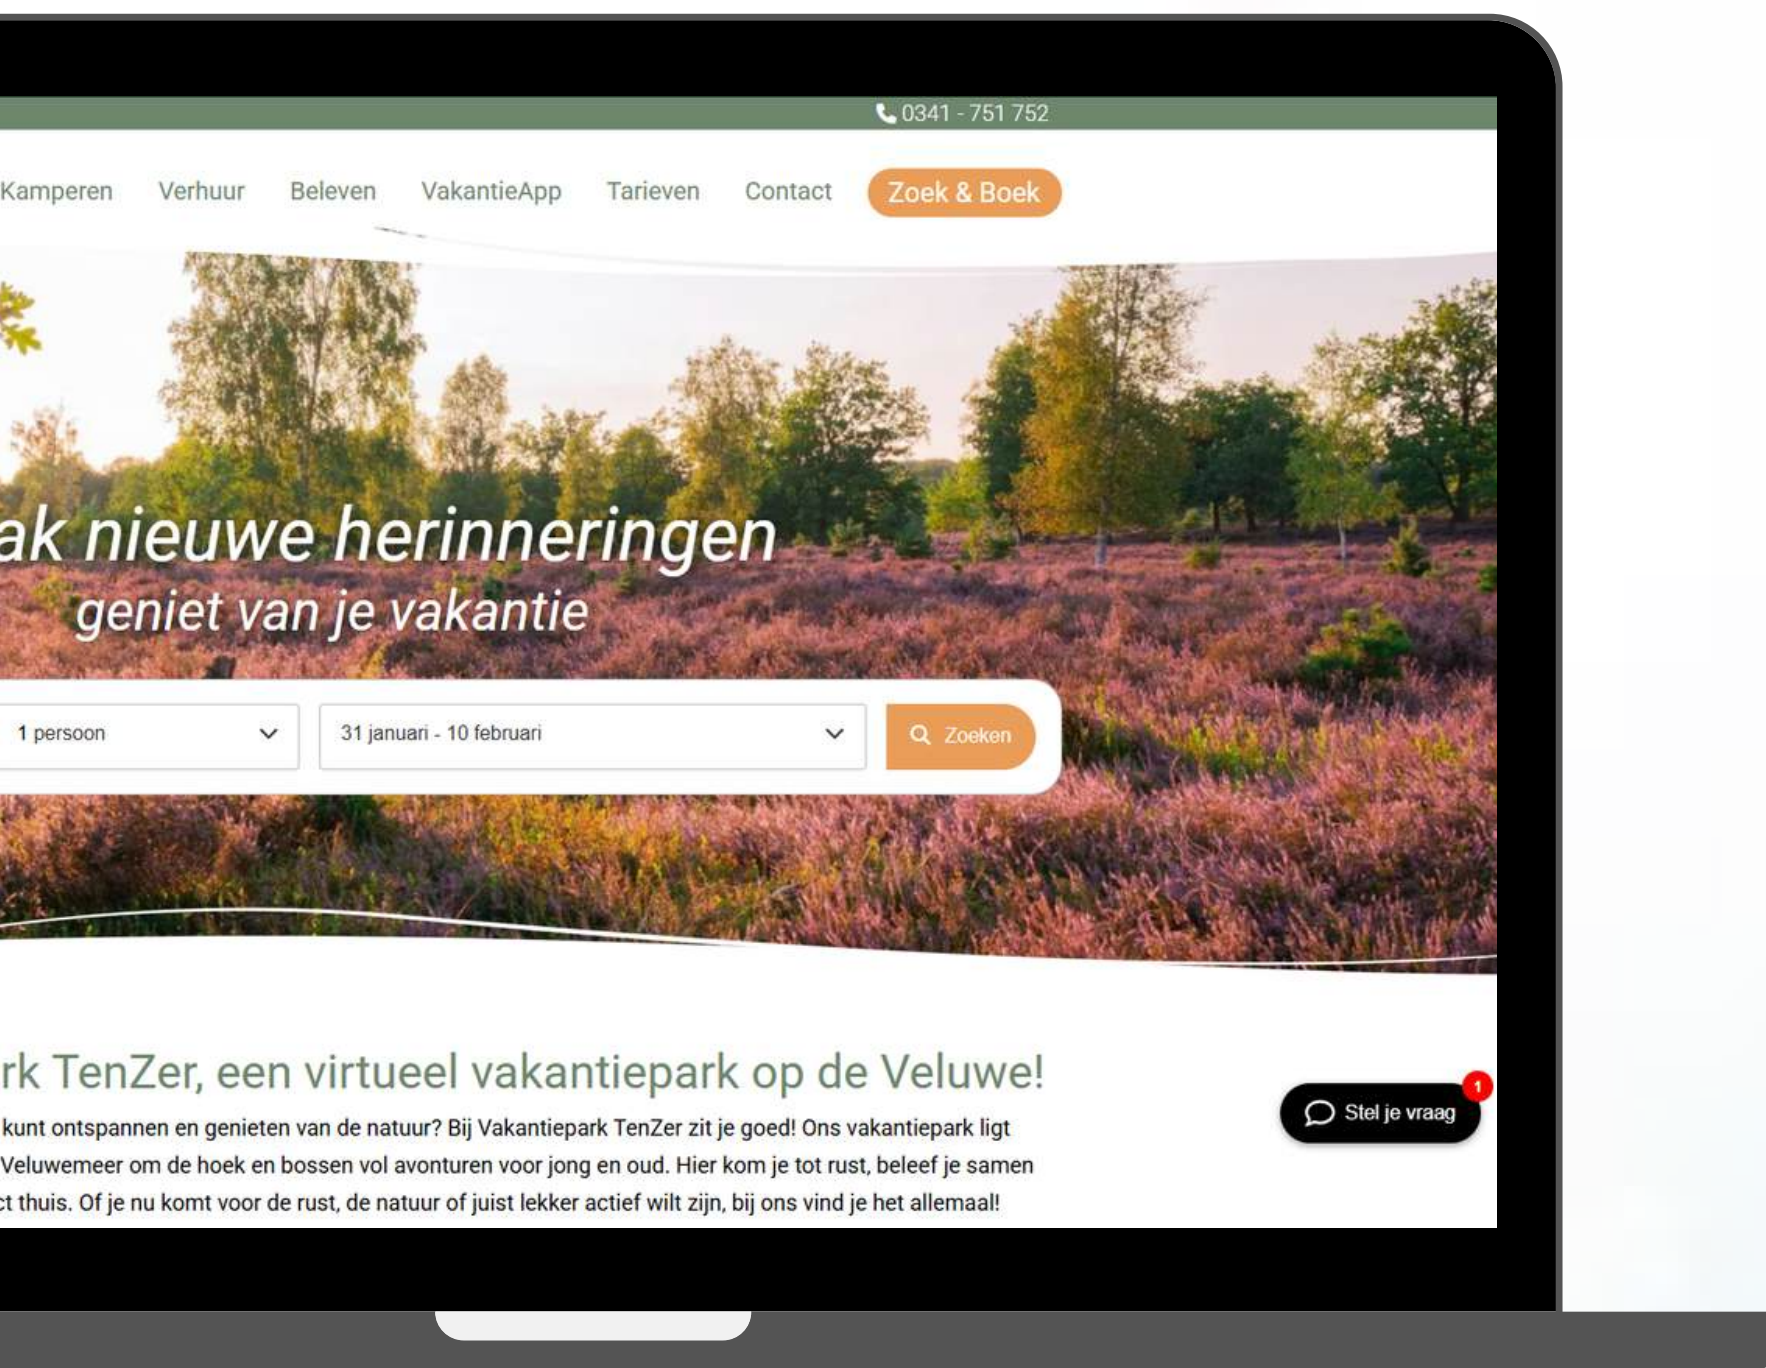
0341 - 751 752

Kamperen Verhuur Beleven VakantieApp Tarieven Contact Zoek & Boek

ak nieuwe herinneringen
geniet van je vakantie

1 persoon

31 januari - 10 februari

Zoeken

rk TenZer, een virtueel vakantiepark op de Veluwe!

kunt ontspannen en genieten van de natuur? Bij Vakantiepark TenZer zit je goed! Ons vakantiepark ligt Veluwemeer om de hoek en bossen vol avonturen voor jong en oud. Hier kom je tot rust, beleef je samen ct thuis. Of je nu komt voor de rust, de natuur of juist lekker actief wilt zijn, bij ons vind je het allemaal!

Stel je vraag

1